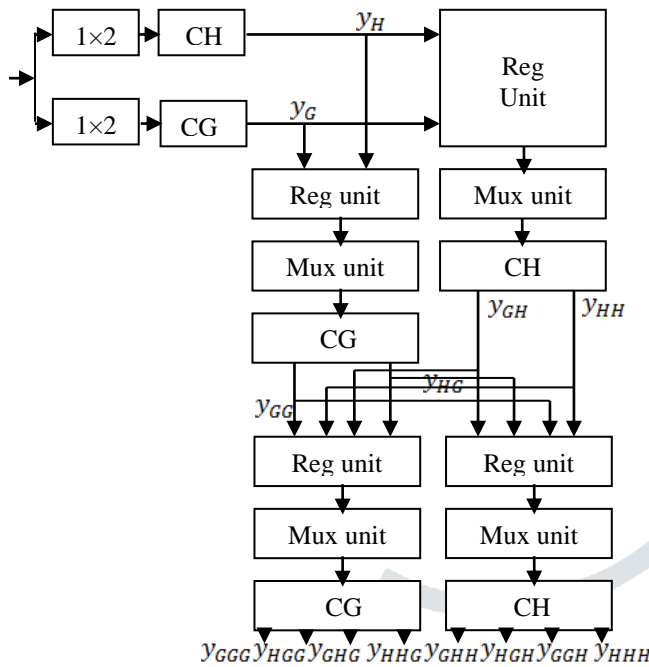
$1\times2$

CH

$y_H$

Reg Unit

$1\times2$

CG

$y_G$

Reg unit

Mux unit

Mux unit

CH

CG

$y_{GH}$

$y_{HH}$

$y_{HG}$

$y_{GG}$

Reg unit

Reg unit

Mux unit

Mux unit

CG

CH

$y_{GGG}$ $y_{HGG}$ $y_{GHG}$ $y_{HHG}$ $y_{GHH}$ $y_{HGH}$ $y_{GGH}$ $y_{HHH}$